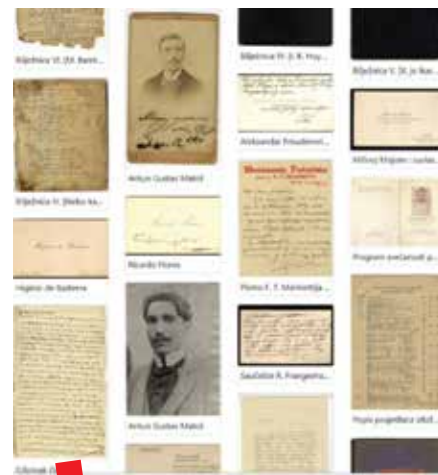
Biljedница VI. (IV. Bern...

Biljedница V. (Beko ka...

Higinio de Gadena

Artur Gustav Matoš

Ricardo Flores

Artur Gustav Matoš

Biljedница IV. (I. Hry...

Aleksandar Preudiomi...

Pismo F. T. Marinettija ...

Saučeće R. Frangeša...

Biljedница V. (II. je Ko...

Milivoj Klajzen i sudac...

Program svečanosti p...

Popis pogodaka okol...

Biljedница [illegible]

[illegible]